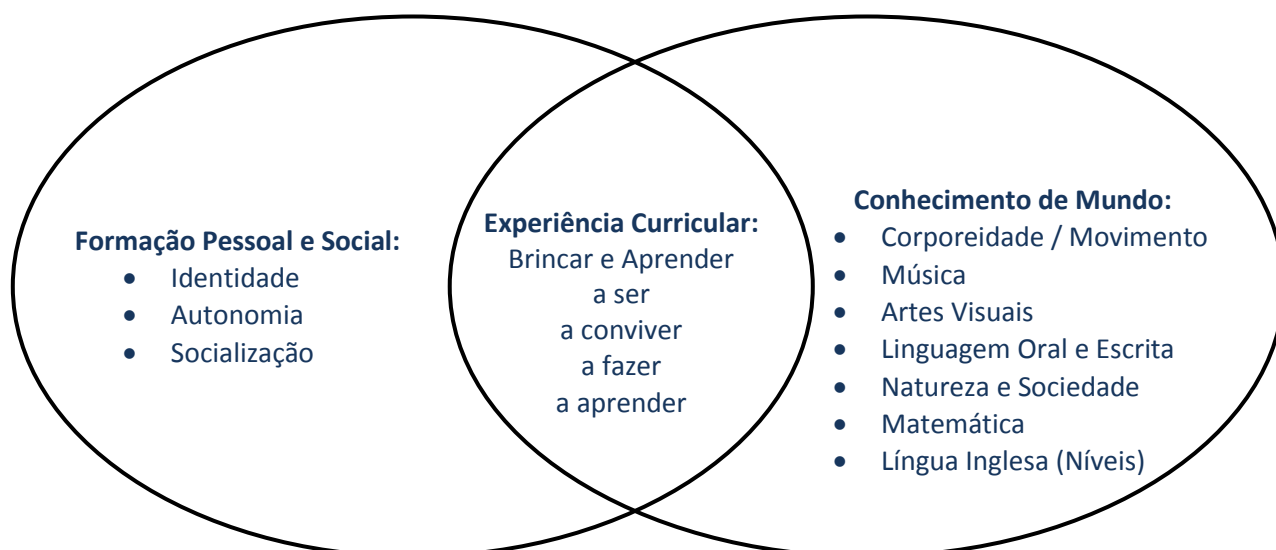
**Formação Pessoal e Social:**
- Identidade
- Autonomia
- Socialização

**Experiência Curricular:**
Brincar e Aprender
a ser
a conviver
a fazer
a aprender

**Conhecimento de Mundo:**
- Corporeidade / Movimento
- Música
- Artes Visuais
- Linguagem Oral e Escrita
- Natureza e Sociedade
- Matemática
- Língua Inglesa (Níveis)